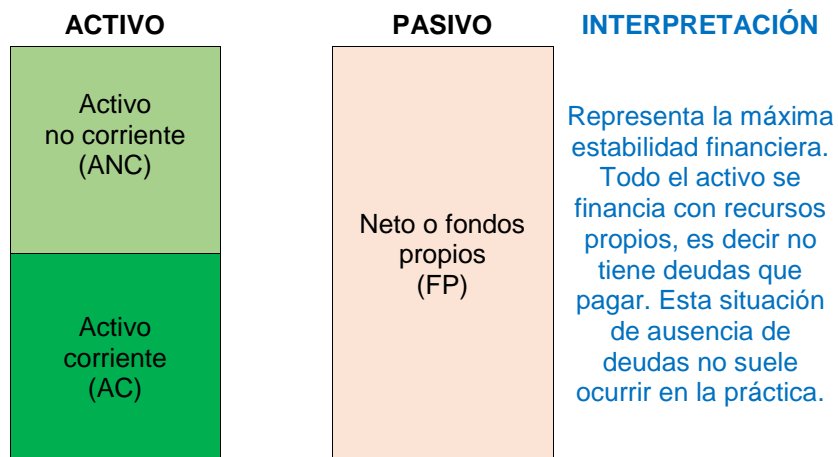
ACTIVO

Activo no corriente (ANC)

Activo corriente (AC)

PASIVO

Neto o fondos propios (FP)

INTERPRETACIÓN

Representa la máxima estabilidad financiera. Todo el activo se financia con recursos propios, es decir no tiene deudas que pagar. Esta situación de ausencia de deudas no suele ocurrir en la práctica.